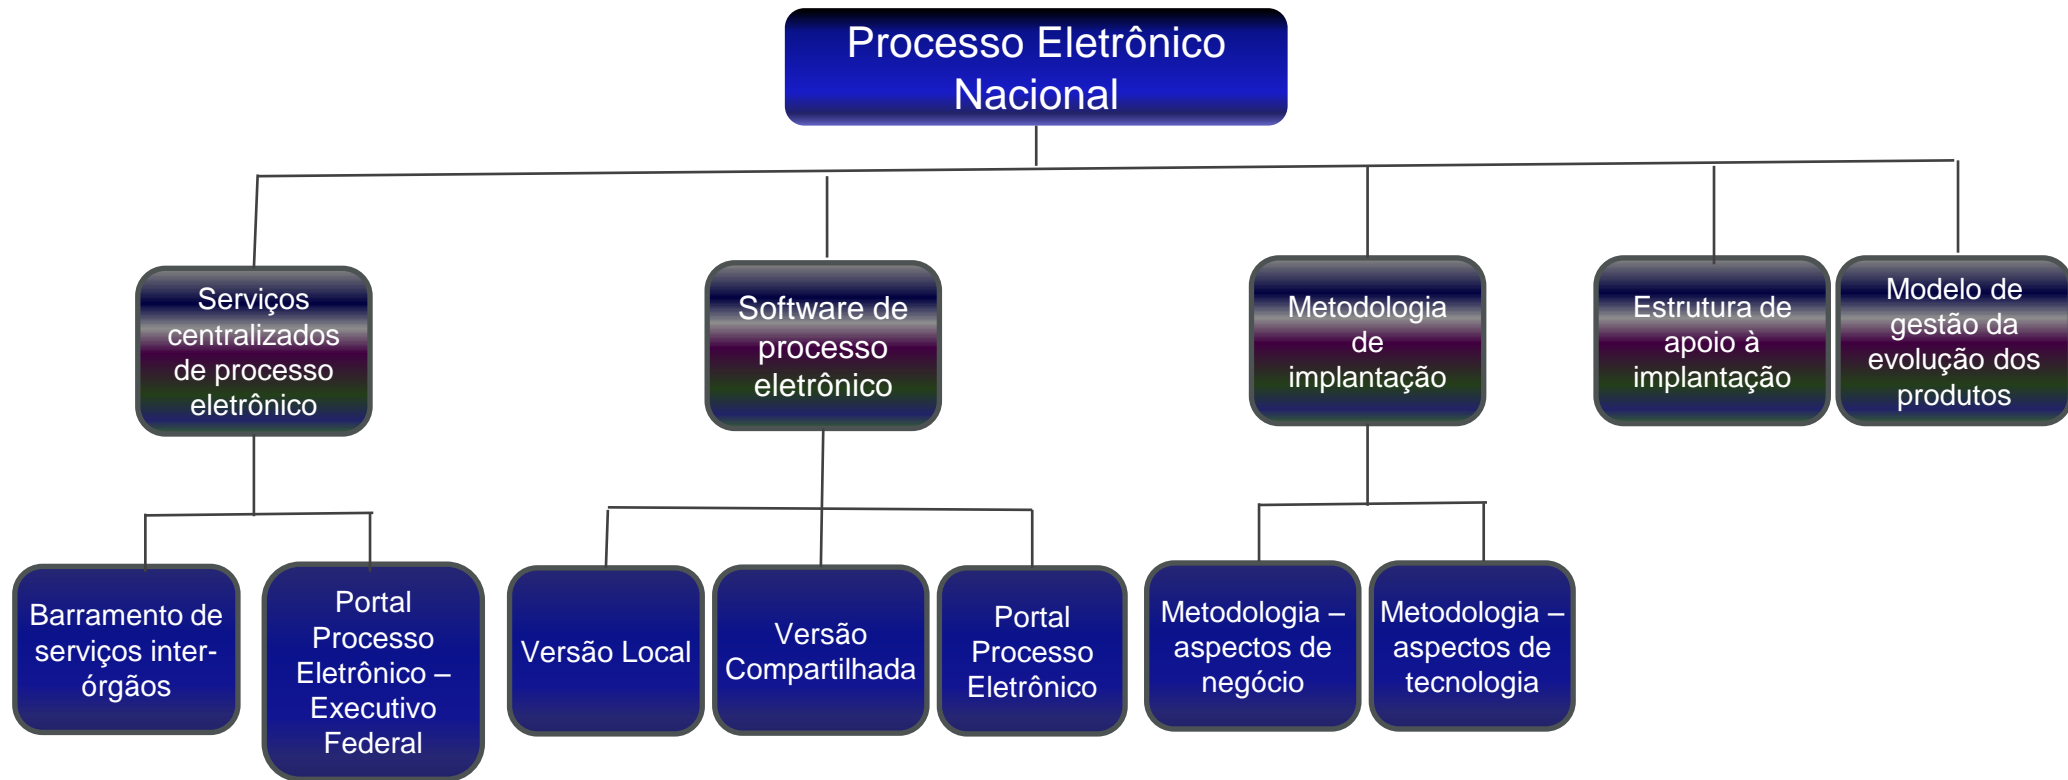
Processo Eletrônico Nacional

Serviços centralizados de processo eletrônico

Software de processo eletrônico

Metodologia de implantação

Estrutura de apoio à implantação

Modelo de gestão da evolução dos produtos

Barramento de serviços inter-órgãos

Portal Processo Eletrônico – Executivo Federal

Versão Local

Versão Compartilhada

Portal Processo Eletrônico

Metodologia – aspectos de negócio

Metodologia – aspectos de tecnologia